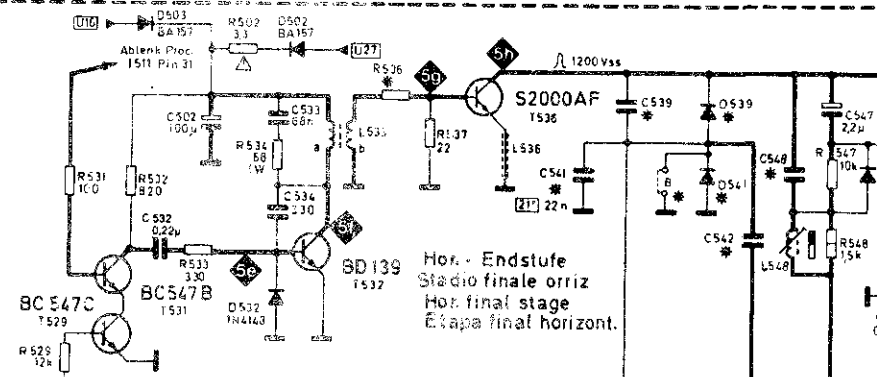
U16 D503 BA157 R502 3,3 D502 BA157 U27

Ablenk Proc. 1511 Pin 31

5h 1200 Vss

R536 5g

S2000AF T536

C539 D539 C547 2,2µ

C502 100µ

C533 68n

R534 68 1W

a L533 b

R537 22

L536

C541 21P 22 n

B D541

C548 R 547 10k

R531 100

R532 820

C534 330

C532 0,22µ

R533 330

5f 5e

BD139 T532

C542 L548 R548 1,5k

BC547C T529

BC547B T531

D532 1N4148

R529 12k

Hor.- Endstufe
Stadio finale orriz
Hor. final stage
Etapa final horizont.